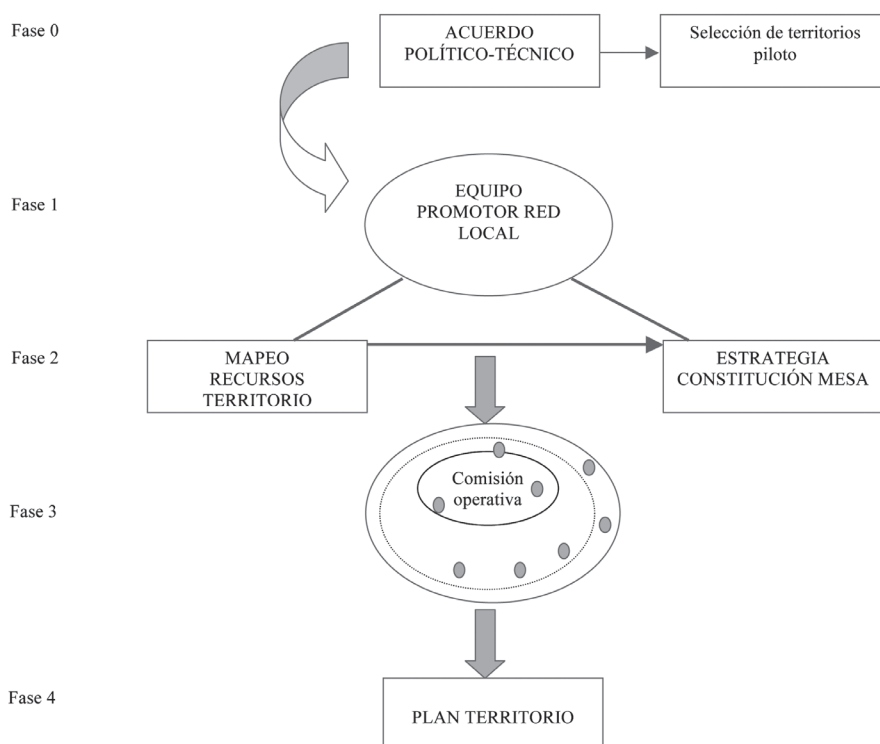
Fase 0

ACUERDO POLÍTICO-TÉCNICO

Selección de territorios piloto

Fase 1

EQUIPO PROMOTOR RED LOCAL

Fase 2

MAPEO RECURSOS TERRITORIO

ESTRATEGIA CONSTITUCIÓN MESA

Fase 3

Comisión operativa

Fase 4

PLAN TERRITORIO